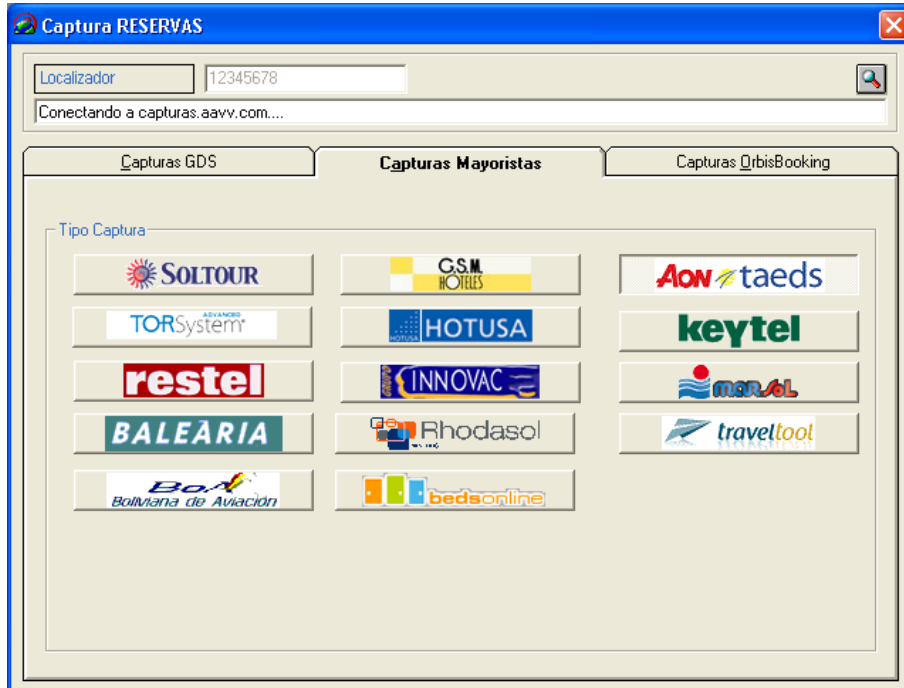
Captura RESERVAS

Localizador 12345678

Conectando a capturas.aavv.com....

Capturas GDS
Capturas Mayoristas
Capturas OrbisBooking

Tipo Captura

SOLTOUR
G.S.M. HOTELES
AON taeds
TORSystem ADVANCED
HOTUSA
keytel
restel
INNOVAC
marsol
BALEÀRIA
Rhodasol
traveltool
BoA Boliviana de Aviación
bedsonline